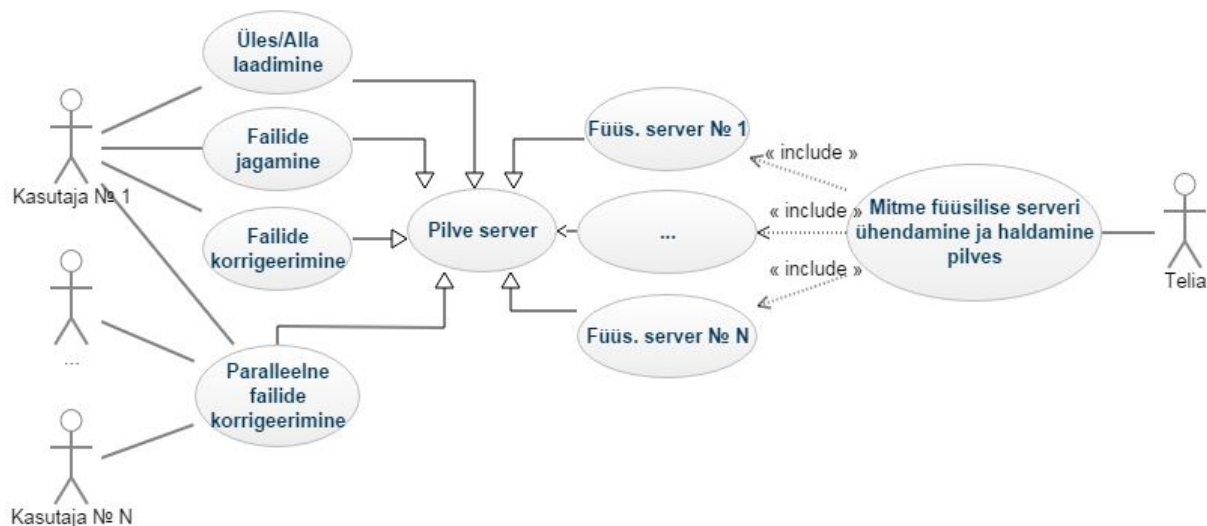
Üles/Alla laadimine

Failide jagamine

Failide korrigeerimine

Paralleelne failide korrigeerimine

Kasutaja № 1

...

Kasutaja № N

Pilve server

Füüs. server № 1

...

Füüs. server № N

« include »

« include »

« include »

Mitme füüsilise serveri ühendamine ja haldamine pilves

Telia